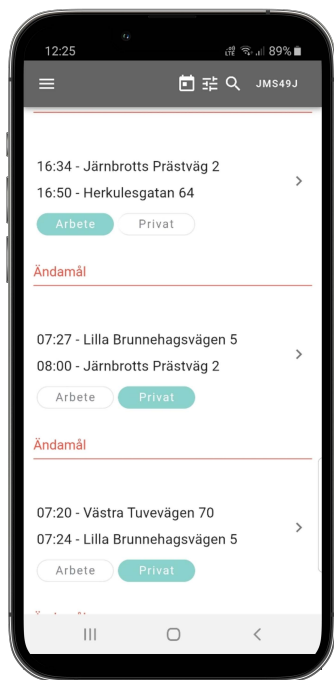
12:25
89%
JMS49J

16:34 - Järnbrotts Prästväg 2
16:50 - Herkulesgatan 64
Arbete
Privat

Ändamål

07:27 - Lilla Brunnehagsvägen 5
08:00 - Järnbrotts Prästväg 2
Arbete
Privat

Ändamål

07:20 - Västra Tuvevägen 70
07:24 - Lilla Brunnehagsvägen 5
Arbete
Privat

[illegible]